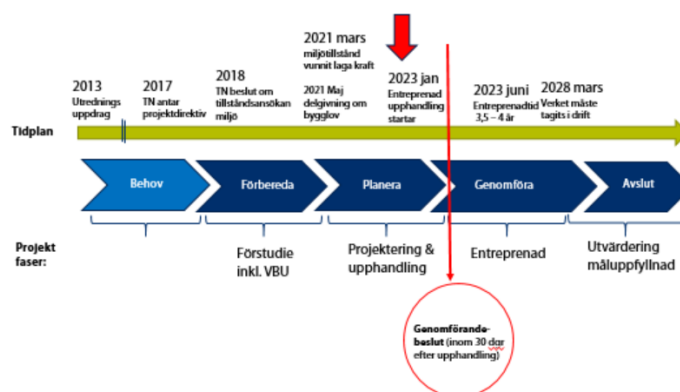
2021 mars
miljötillstånd vunnit laga kraft

2013
Utrednings uppdrag

2017
TN antar projektdirektiv

2018
TN beslut om tillståndsansökan miljö

2021 Maj
delgivning om bygglov

2023 jan
Entreprenad upphandling startar

2023 juni
Entreprenadtid 3,5 – 4 år

2028 mars
Verket måste tagits i drift

Tidplan

Behov

Förbereda

Planera

Genomföra

Avslut

Projekt faser:

Förstudie inkl. VBU

Projektering & upphandling

Entreprenad

Utvärdering måluppfyllnad

Genomförande-beslut (inom 30 dar efter upphandling)